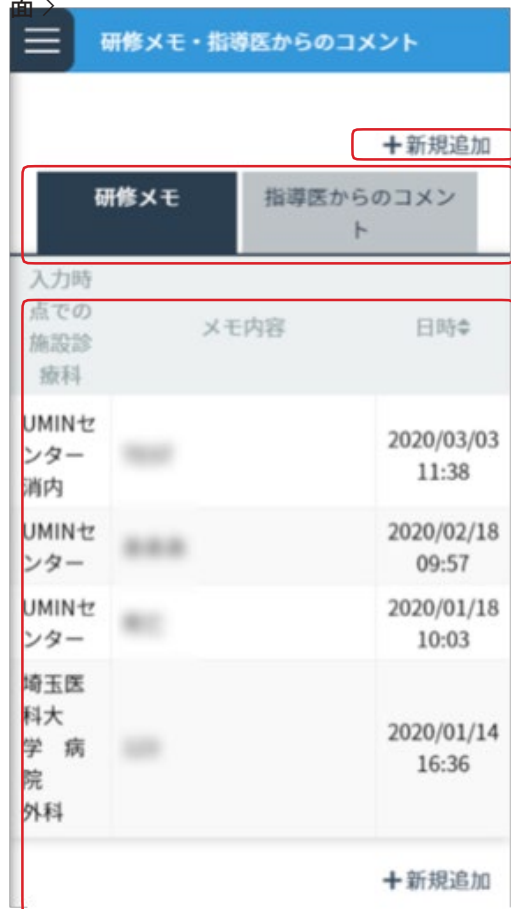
画 >

研修メモ・指導医からのコメント

＋新規追加

研修メモ

指導医からのコメント

| 入力時点での施設診療科 | メモ内容 | 日時⇕ |
|---|---|---|
| UMINセンター消内 | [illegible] | 2020/03/03 11:38 |
| UMINセンター | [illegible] | 2020/02/18 09:57 |
| UMINセンター | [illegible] | 2020/01/18 10:03 |
| 埼玉医科大学 病院 外科 | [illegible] | 2020/01/14 16:36 |

＋新規追加